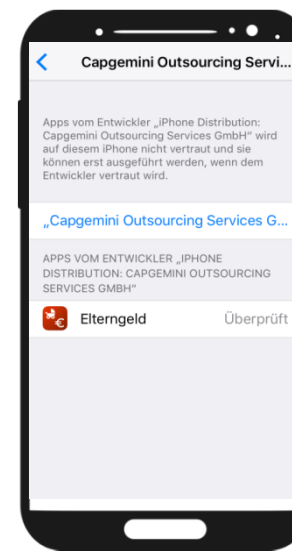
Capgemini Outsourcing Servi...

Apps vom Entwickler „iPhone Distribution: Capgemini Outsourcing Services GmbH“ wird auf diesem iPhone nicht vertraut und sie können erst ausgeführt werden, wenn dem Entwickler vertraut wird.

„Capgemini Outsourcing Services G...

APPS VOM ENTWICKLER „IPHONE DISTRIBUTION: CAPGEMINI OUTSOURCING SERVICES GMBH“

Elterngeld Überprüft